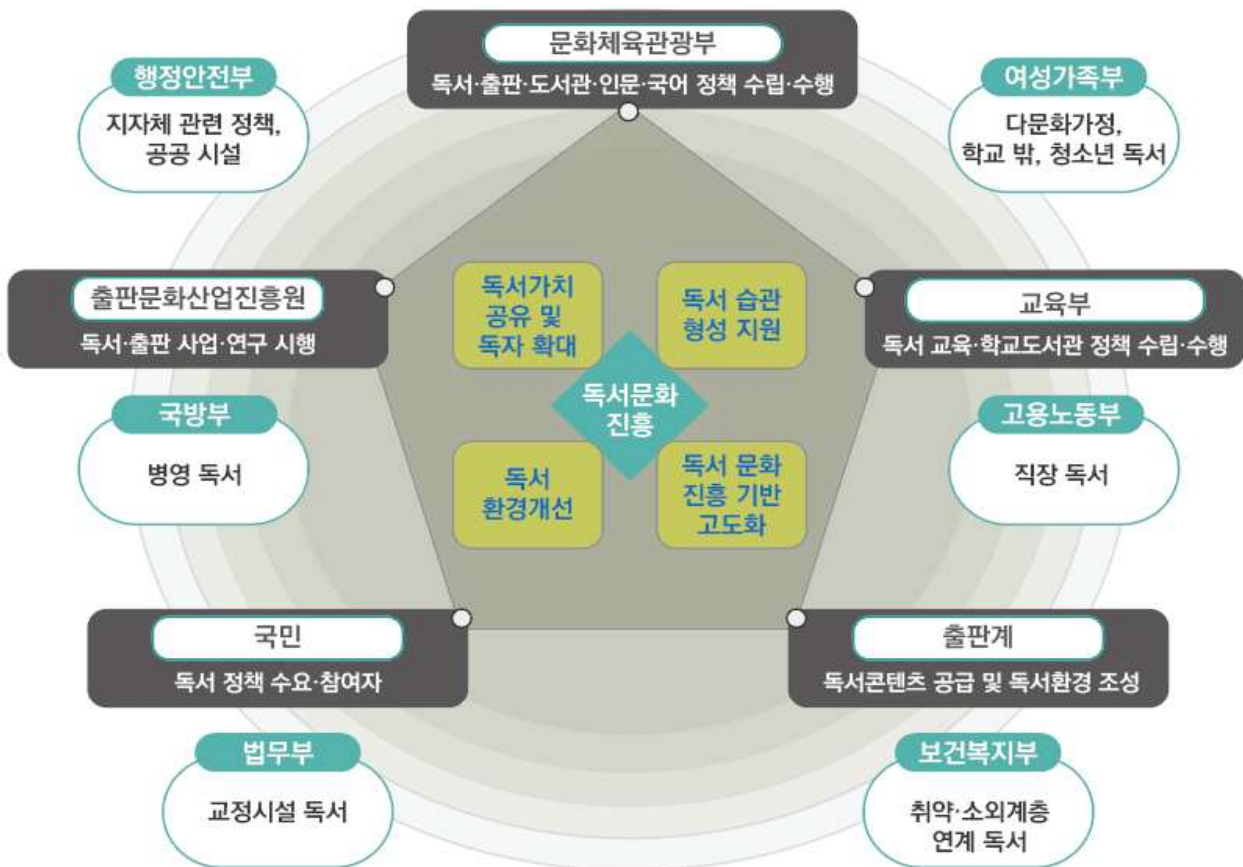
문화체육관광부
독서·출판·도서관·인문·국어 정책 수립·수행

행정안전부
지자체 관련 정책, 공공 시설

여성가족부
다문화가정, 학교 밖, 청소년 독서

출판문화산업진흥원
독서·출판 사업·연구 시행

교육부
독서 교육·학교도서관 정책 수립·수행

독서가치 공유 및 독자 확대

독서 습관 형성 지원

독서문화 진흥

독서 환경개선

독서 문화 진흥 기반 고도화

국방부
병영 독서

고용노동부
직장 독서

국민
독서 정책 수요·참여자

출판계
독서콘텐츠 공급 및 독서환경 조성

법무부
교정시설 독서

보건복지부
취약·소외계층 연계 독서